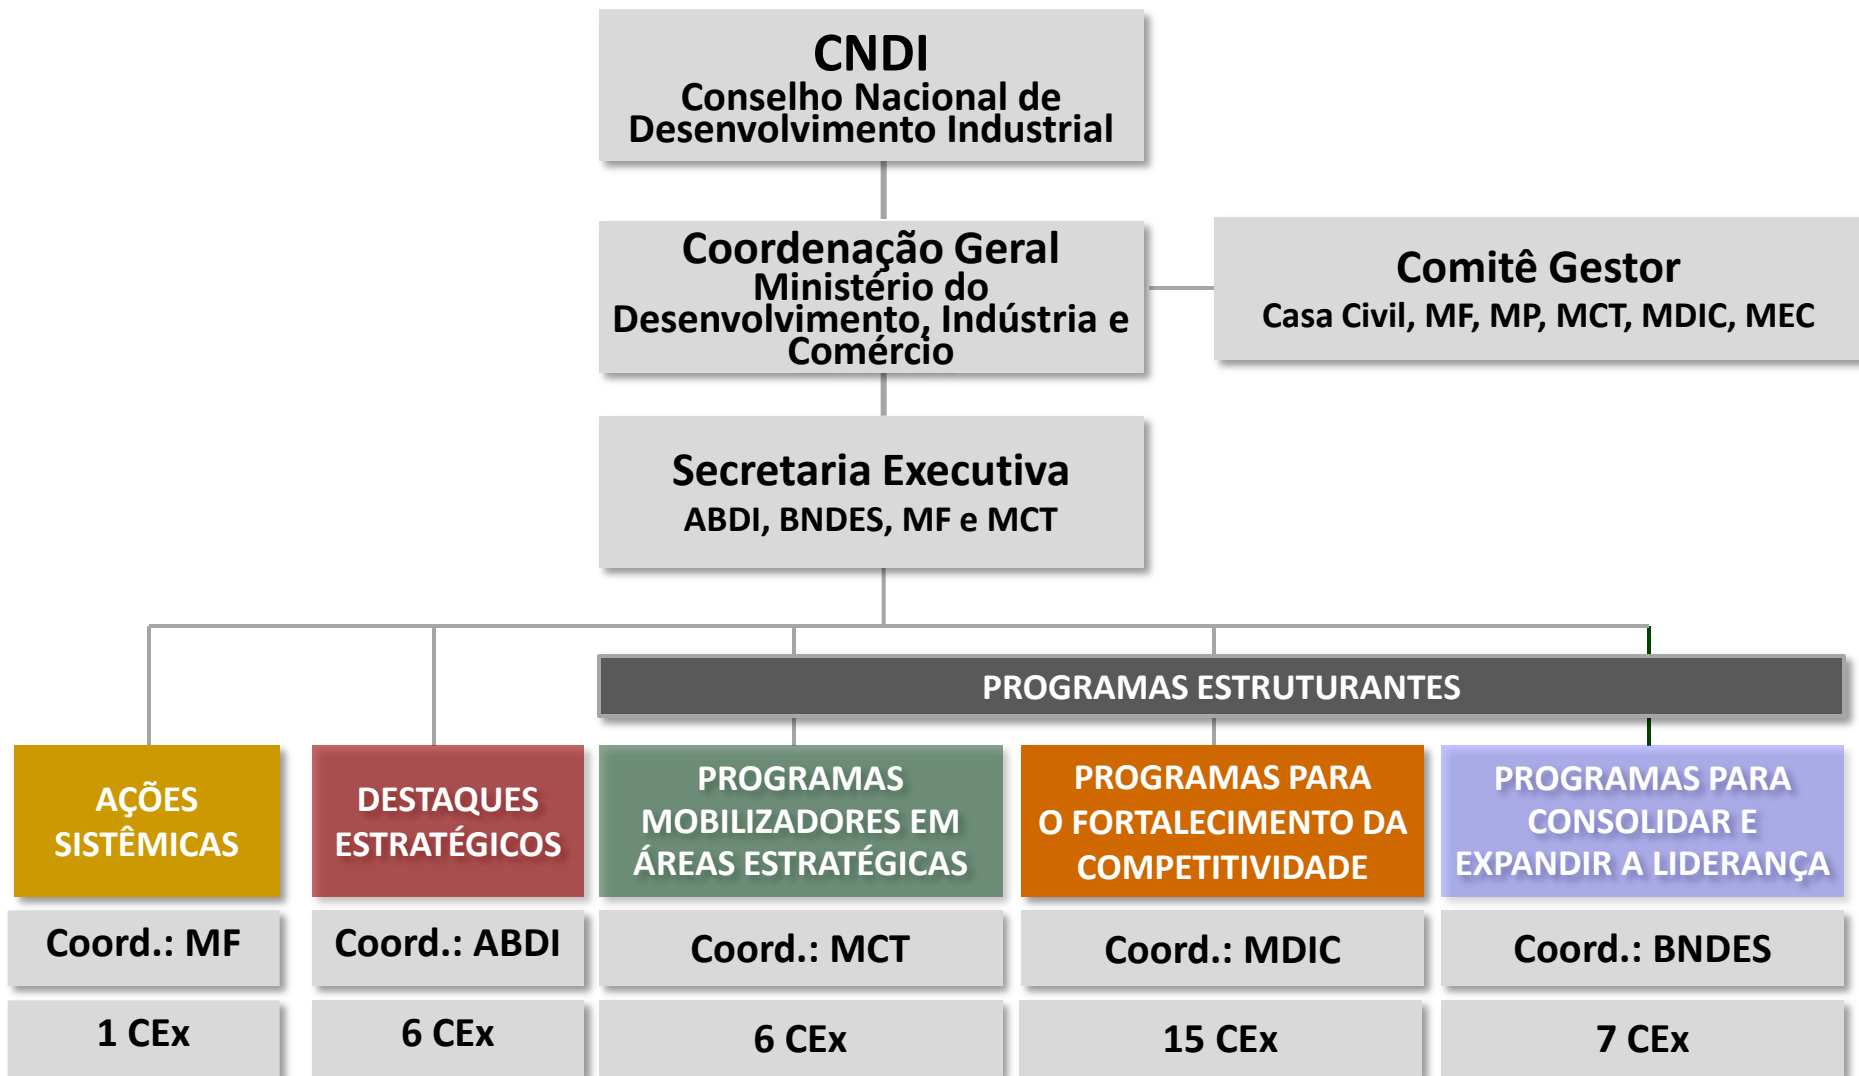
CNDI
Conselho Nacional de Desenvolvimento Industrial

Coordenação Geral
Ministério do Desenvolvimento, Indústria e Comércio

Comitê Gestor
Casa Civil, MF, MP, MCT, MDIC, MEC

Secretaria Executiva
ABDI, BNDES, MF e MCT

PROGRAMAS ESTRUTURANTES

AÇÕES SISTÊMICAS

DESTAQUES ESTRATÉGICOS

PROGRAMAS MOBILIZADORES EM ÁREAS ESTRATÉGICAS

PROGRAMAS PARA O FORTALECIMENTO DA COMPETITIVIDADE

PROGRAMAS PARA CONSOLIDAR E EXPANDIR A LIDERANÇA

Coord.: MF

Coord.: ABDI

Coord.: MCT

Coord.: MDIC

Coord.: BNDES

1 CEx

6 CEx

6 CEx

15 CEx

7 CEx